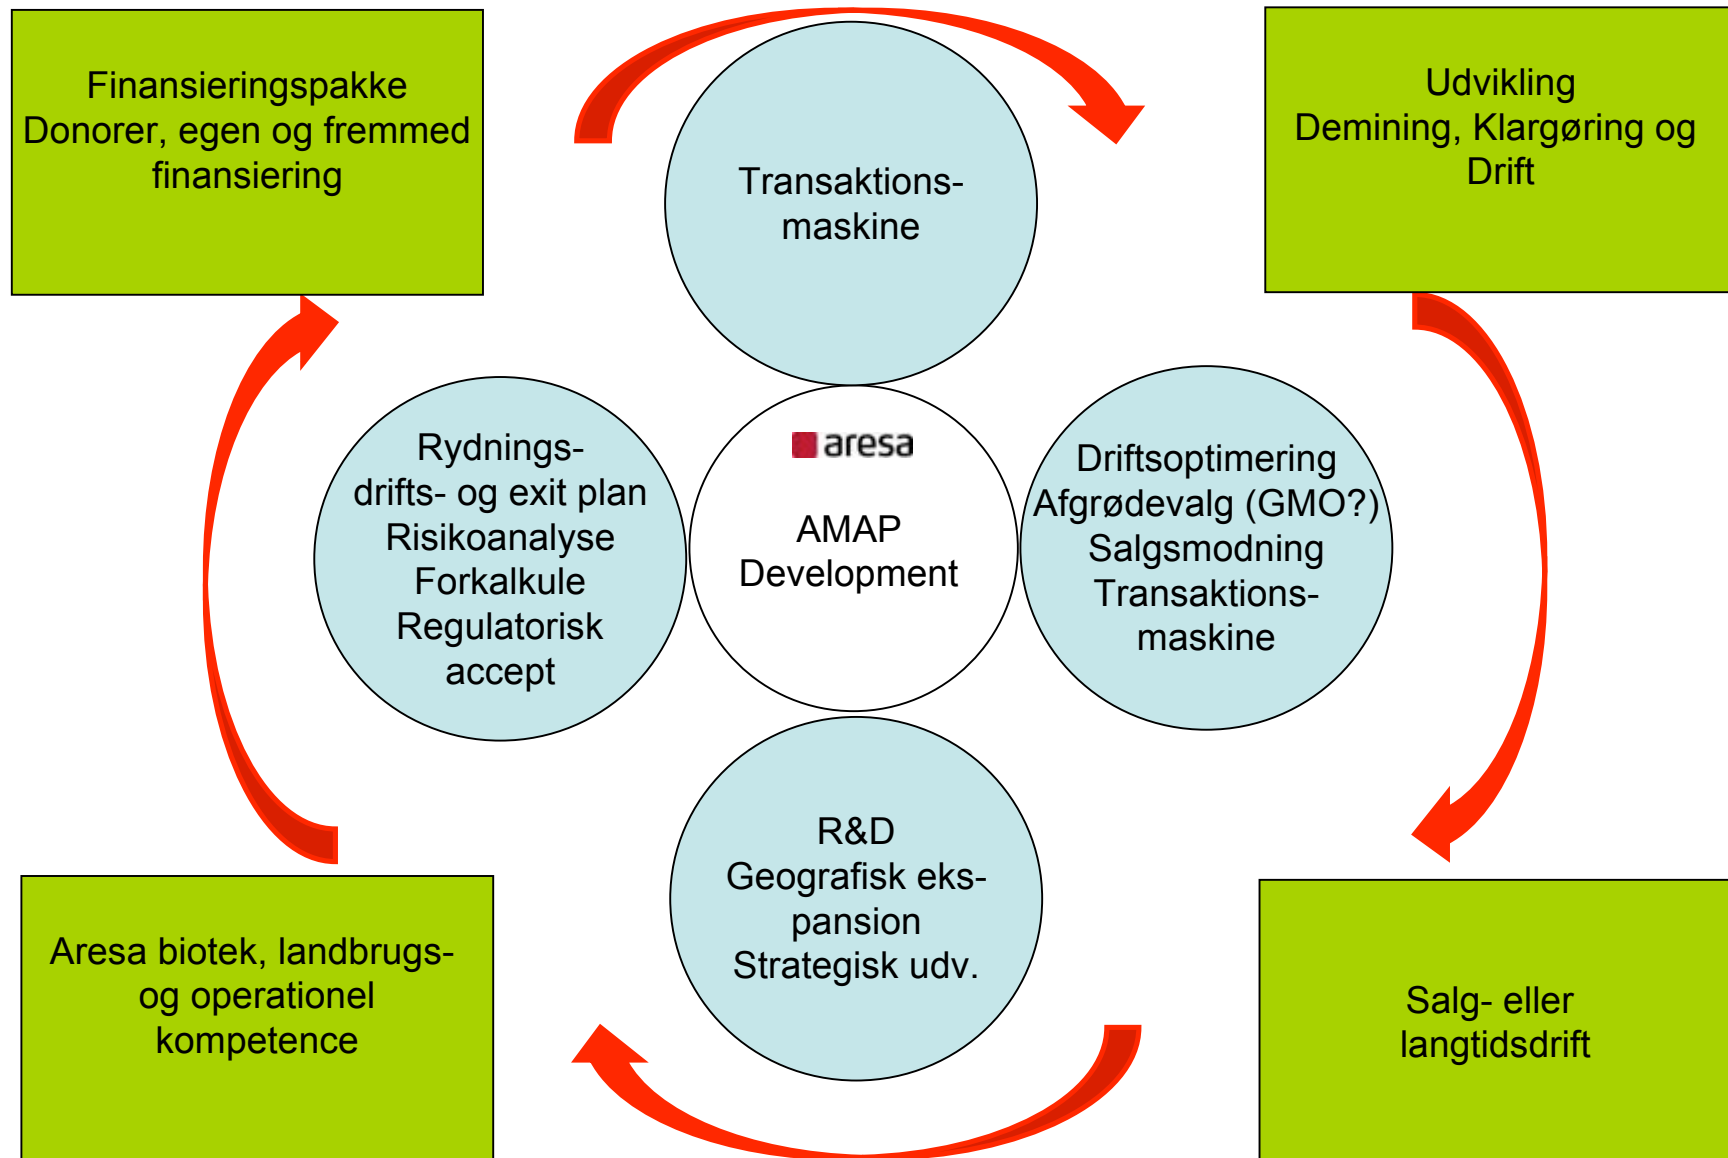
Finansieringspakke
Donorer, egen og fremmed finansiering

Transaktions-maskine

Udvikling
Demining, Klargøring og Drift

Rydnings-drifts- og exit plan
Risikoanalyse
Forkalkule
Regulatorisk accept

aresa
AMAP Development

Driftsoptimering
Afgrødevalg (GMO?)
Salgsmodning
Transaktions-maskine

R&D
Geografisk eks-pansion
Strategisk udv.

Aresa biotek, landbrugs- og operationel kompetence

Salg- eller langtidsdrift